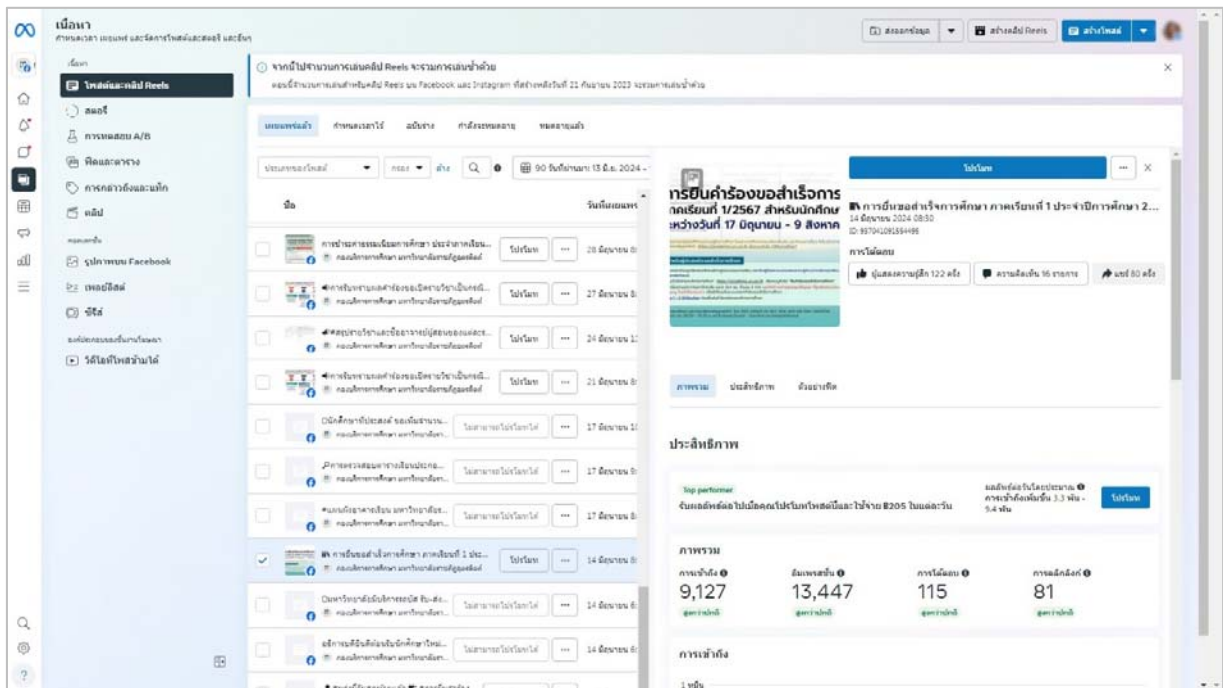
เนื้อหา
กำหนดเวลา เผยแพร่ และจัดการโพสต์และสตอรี่ และอื่นๆ

สร้างข้อมูล
สร้างคลิป Reels
สร้างโพสต์

เนื้อหา
โพสต์และคลิป Reels
สตอรี่
การทดสอบ A/B
คิลและตาราง
การกล่าวถึงและแท็ก
คลิป
รูปภาพบน Facebook
เพลย์ลิสต์
ซีรีส์
วิดีโอที่โพสต์ข้ามได้

จากนี้ไปจำนวนการเล่นคลิป Reels จะรวมการเล่นซ้ำด้วย
ตอนนี้จำนวนการเล่นสำหรับคลิป Reels บน Facebook และ Instagram ที่สร้างหลังวันที่ 21 กันยายน 2023 จะรวมการเล่นซ้ำด้วย

เผยแพร่แล้ว กำหนดเวลาไว้ ฉบับร่าง กำลังจะหมดอายุ หมดอายุแล้ว

ประเภทของโพสต์ ล้าง 90 วันที่ผ่านมา: 13 มี.ค. 2024 -

ชื่อ วันที่เผยแพร่

การประชาสัมพันธ์ประจำภาคเรียน... โปรโมท 28 มิถุนายน
การรับสมัครและคำร้องขอเปิดรายวิชาเป็นกรณี... โปรโมท 27 มิถุนายน
สรุปรายวิชาและข้อตารางสอบของแต่ละ... โปรโมท 24 มิถุนายน
การรับสมัครและคำร้องขอเปิดรายวิชาเป็นกรณี... โปรโมท 21 มิถุนายน
นักศึกษาที่ประสงค์ ขอเทียบจำนวน... ไม่สามารถโปรโมทได้ 17 มิถุนายน
การตรวจสอบตารางเรียนประกอ... ไม่สามารถโปรโมทได้ 17 มิถุนายน
แผนกิจการเรียน มหาวิทยาลัยร... ไม่สามารถโปรโมทได้ 17 มิถุนายน
การยื่นขอสำเร็จการศึกษา ภาคเรียนที่ 1 ประ... โปรโมท 14 มิถุนายน
มหาวิทยาลัยบัณฑิตรายวิชา รับ-ส่ง... ไม่สามารถโปรโมทได้ 14 มิถุนายน
อธิการบดีบัณฑิตรับนักศึกษาใหม่... ไม่สามารถโปรโมทได้ 14 มิถุนายน

โปรโมท

การยื่นคำร้องขอสำเร็จการ
ภาคเรียนที่ 1/2567 สำหรับนักศึกษ
ระหว่างวันที่ 17 มิถุนายน - 9 สิงหาค

การยื่นขอสำเร็จการศึกษา ภาคเรียนที่ 1 ประจำปีการศึกษา 2...
14 มิถุนายน 2024 08:50
ID: 857041091554495

การโต้ตอบ
ผู้แสดงความรู้สึก 122 ครั้ง
ความคิดเห็น 16 รายการ
แชร์ 80 ครั้ง

ภาพรวม ประสิทธิภาพ ตัวอย่างฟีด

ประสิทธิภาพ

Top performer
รับผลลัพธ์ต่อไปเมื่อคุณโปรโมทโพสต์นี้และใช้จ่าย ฿205 ในแต่ละวัน
ผลลัพธ์ต่อวันโดยประมาณ
การเข้าถึงเพิ่มขึ้น 3.3 พัน - 9.4 พัน
โปรโมท

ภาพรวม
การเข้าถึง 9,127 สูงกว่าปกติ
อิมเพรสชั่น 13,447 สูงกว่าปกติ
การโต้ตอบ 115 สูงกว่าปกติ
การคลิกลิงก์ 81 สูงกว่าปกติ

การเข้าถึง
1 หมื่น